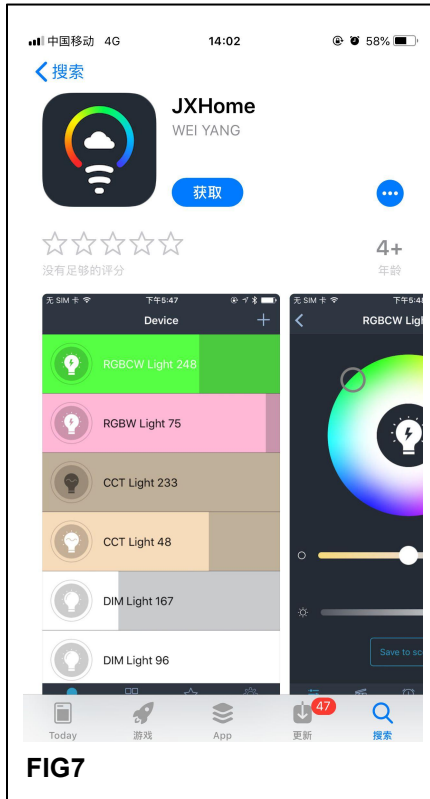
中国移动 4G 14:02 58%

搜索

JXHome
WEI YANG

获取

没有足够的评分

4+
年龄

无 SIM 卡 下午5:47
Device

RGBCW Light 248

RGBW Light 75

CCT Light 233

CCT Light 48

DIM Light 167

DIM Light 96

无 SIM 卡 下午5:4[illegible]
RGBCW Ligh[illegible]

Save to sc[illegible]

Today 游戏 App 47 更新 搜索

FIG7